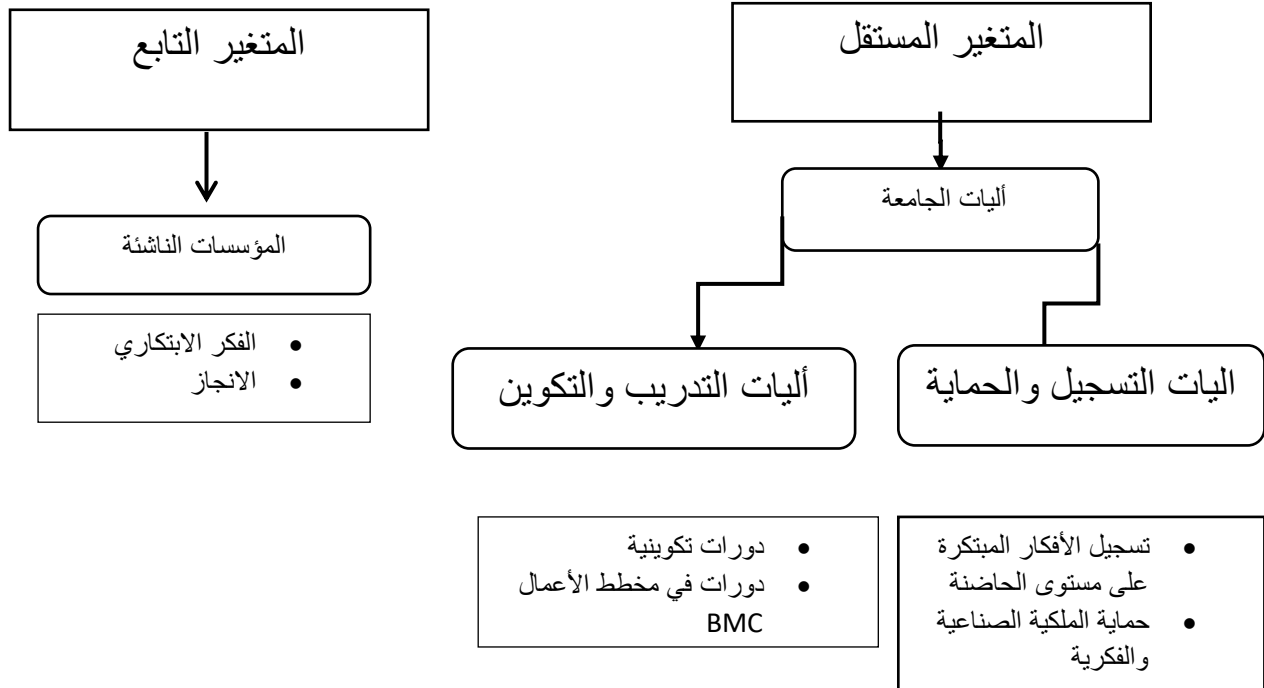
المتغير المستقل

أليات الجامعة

اليات التسجيل والحماية

أليات التدريب والتكوين

- تسجيل الأفكار المبتكرة على مستوى الحاضنة
- حماية الملكية الصناعية والفكرية

- دورات تكوينية
- دورات في مخطط الأعمال BMC

المتغير التابع

المؤسسات الناشئة

- الفكر الابتكاري
- الانجاز